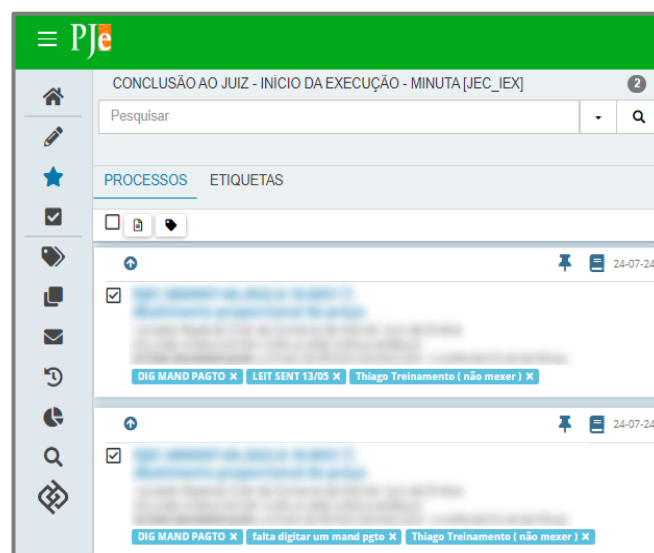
PJe

CONCLUSÃO AO JUIZ - INÍCIO DA EXECUÇÃO - MINUTA [JEC_IEX]

2

Pesquisar

PROCESSOS ETIQUETAS

24-07-24

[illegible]

DIG MAND PAGTO ✕ LEIT SENT 13/05 ✕ Thiago Treinamento ( não mexer ) ✕

24-07-24

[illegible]

DIG MAND PAGTO ✕ falta digitar um mand pgto ✕ Thiago Treinamento ( não mexer ) ✕